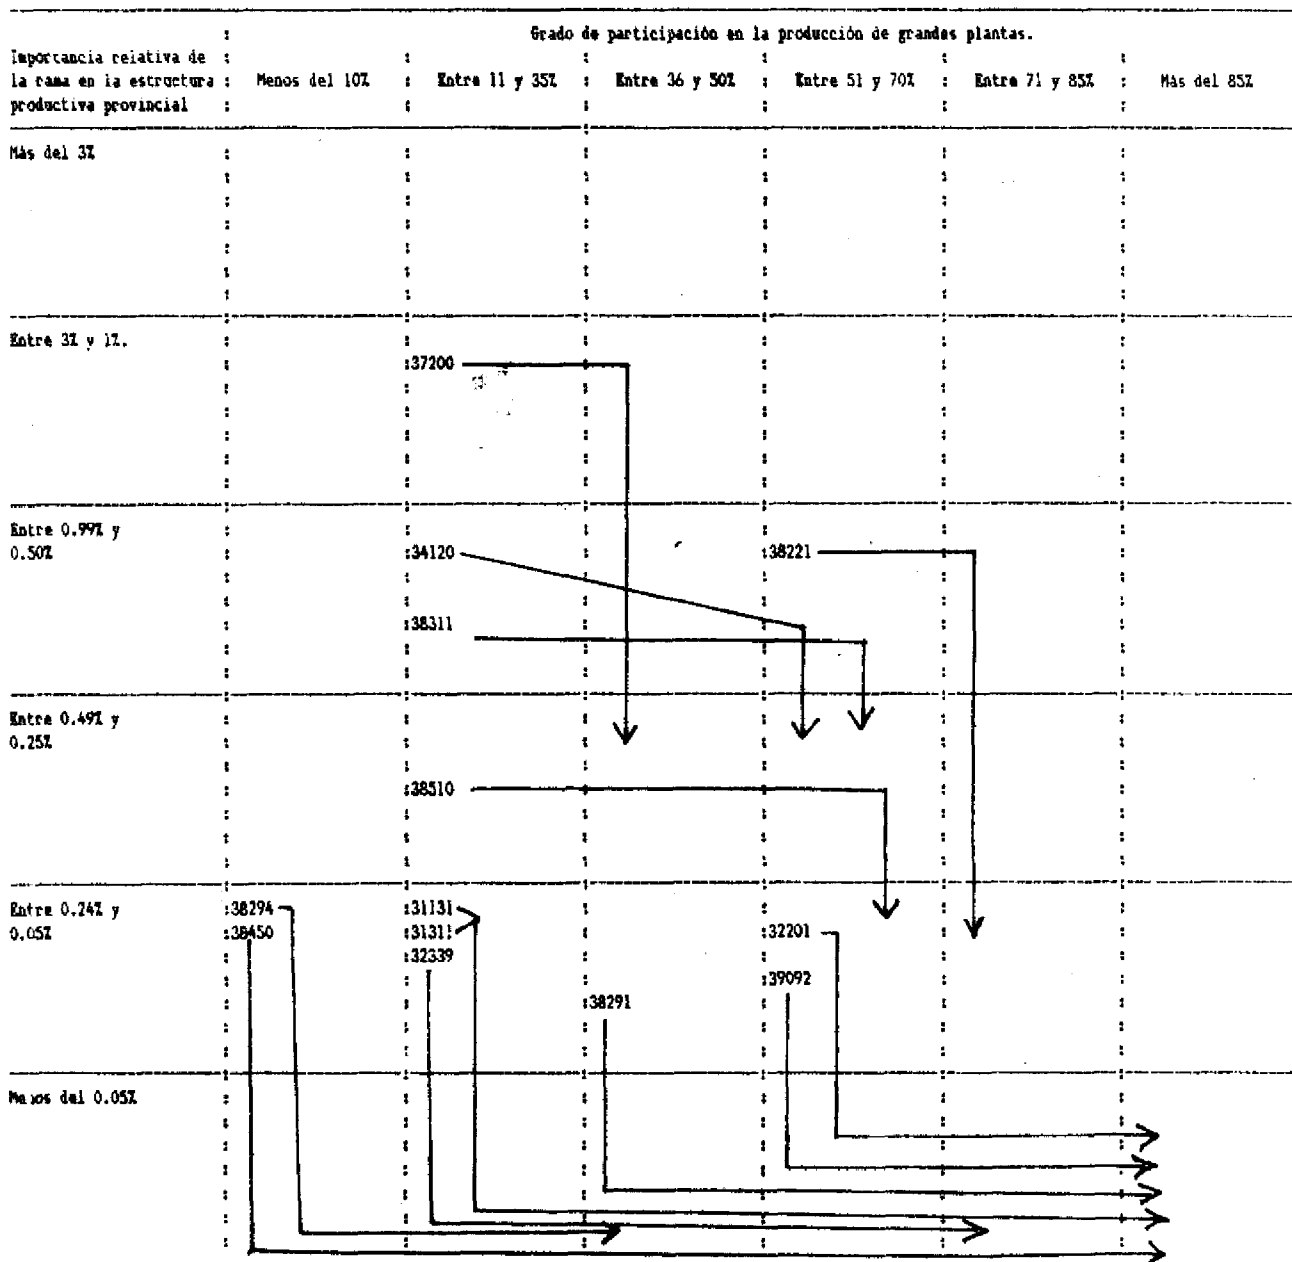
| Importancia relativa de la rama en la estructura productiva provincial | Grado de participación en la producción de grandes plantas. Menos del 10% | Entre 11 y 35% | Entre 36 y 50% | Entre 51 y 70% | Entre 71 y 85% | Más del 85% |
|---|---|---|---|---|---|---|
| Más del 3% | | | | | | |
| Entre 3% y 1%. | | 37200 | | | | |
| Entre 0.99% y 0.50% | | 34120 38311 | | 38221 | | |
| Entre 0.49% y 0.25% | | 38510 | | | | |
| Entre 0.24% y 0.05% | 38294 38450 | 31131 31131 32339 | 38291 | 32201 39092 | | |
| Menos del 0.05% | | | | | | |